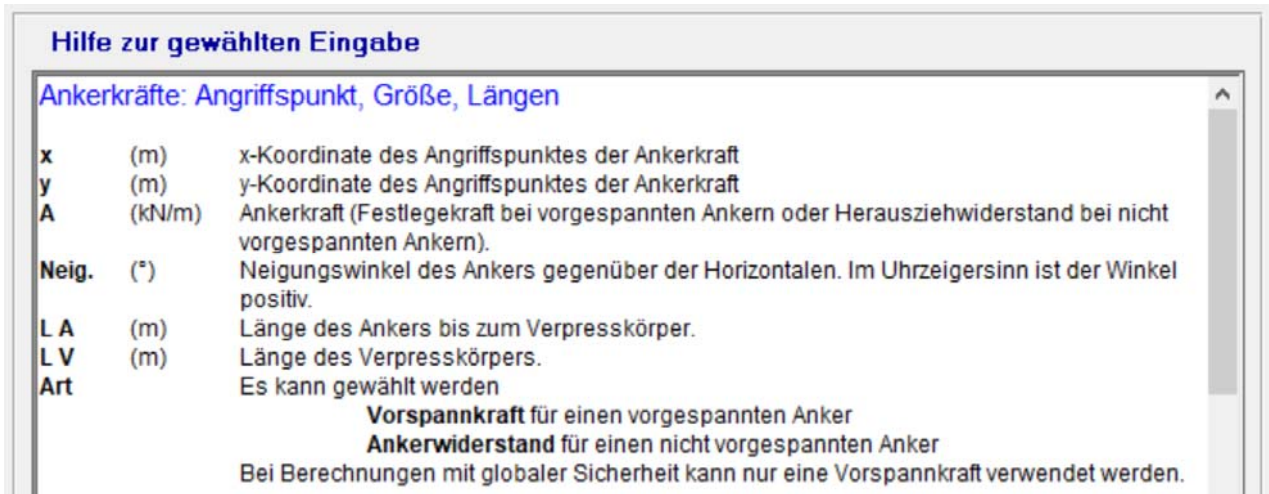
Hilfe zur gewählten Eingabe

Ankerkräfte: Angriffspunkt, Größe, Längen

| | | |
|---|---|---|
| **x** | (m) | x-Koordinate des Angriffspunktes der Ankerkraft |
| **y** | (m) | y-Koordinate des Angriffspunktes der Ankerkraft |
| **A** | (kN/m) | Ankerkraft (Festlegekraft bei vorgespannten Ankern oder Herausziehwiderstand bei nicht vorgespannten Ankern). |
| **Neig.** | (°) | Neigungswinkel des Ankers gegenüber der Horizontalen. Im Uhrzeigersinn ist der Winkel positiv. |
| **L A** | (m) | Länge des Ankers bis zum Verpresskörper. |
| **L V** | (m) | Länge des Verpresskörpers. |
| **Art** | | Es kann gewählt werden |

**Vorspannkraft** für einen vorgespannten Anker
**Ankerwiderstand** für einen nicht vorgespannten Anker

Bei Berechnungen mit globaler Sicherheit kann nur eine Vorspannkraft verwendet werden.